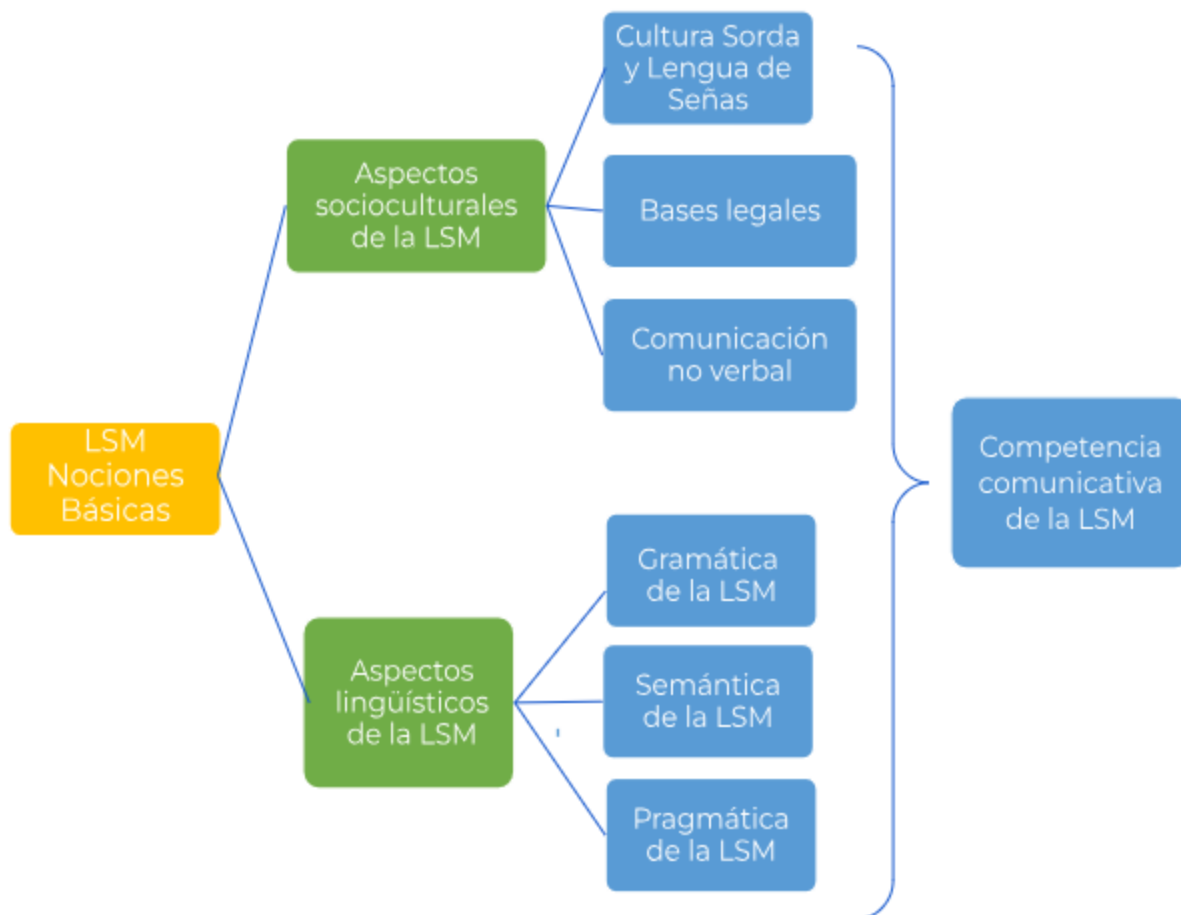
LSM Nociones Básicas

Aspectos socioculturales de la LSM

Cultura Sorda y Lengua de Señas

Bases legales

Comunicación no verbal

Aspectos lingüísticos de la LSM

Gramática de la LSM

Semántica de la LSM

Pragmática de la LSM

Competencia comunicativa de la LSM